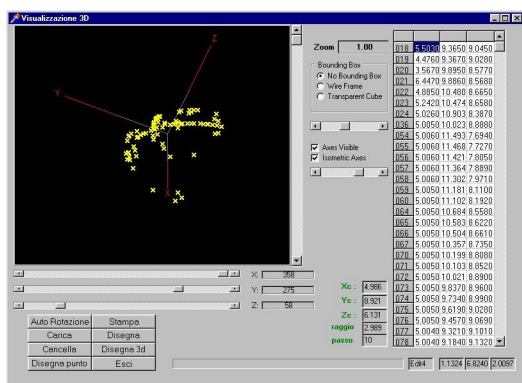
Visualizzazione 3D

Z
Y
X

Zoom 1.00

Bounding Box
No Bounding Box
Wire Frame
Transparent Cube

Axes Visible
Isometric Axes

X: 358
Y: 275
Z: 58

Xc: 4.986
Yc: 8.921
Zc: 6.131
raggio 2.989
passo 10

Auto Rotazione | Stampa
Carica | Disegna
Cancella | Disegne 3d
Disegna punto | Esci

| | | | |
|---|---|---|---|
| 018 | 5.5030 | 9.3650 | 9.0450 |
| 019 | 4.4760 | 9.3670 | 9.0280 |
| 020 | 3.5670 | 9.8950 | 8.5770 |
| 021 | 6.4470 | 9.8860 | 8.5680 |
| 022 | 4.8850 | 10.480 | 6.6650 |
| 023 | 5.2420 | 10.474 | 6.6580 |
| 024 | 5.0260 | 10.903 | 8.3870 |
| 036 | 5.0050 | 10.023 | 6.8880 |
| 054 | 5.0060 | 11.493 | 7.6940 |
| 055 | 5.0060 | 11.468 | 7.7270 |
| 056 | 5.0060 | 11.421 | 7.8050 |
| 057 | 5.0060 | 11.364 | 7.8890 |
| 058 | 5.0060 | 11.302 | 7.9710 |
| 059 | 5.0050 | 11.181 | 8.1100 |
| 060 | 5.0050 | 11.102 | 8.1920 |
| 064 | 5.0050 | 10.684 | 8.5580 |
| 065 | 5.0050 | 10.583 | 8.6220 |
| 066 | 5.0050 | 10.504 | 8.6610 |
| 067 | 5.0050 | 10.357 | 8.7350 |
| 070 | 5.0050 | 10.199 | 8.8080 |
| 071 | 5.0050 | 10.103 | 8.8520 |
| 072 | 5.0050 | 10.021 | 8.8900 |
| 073 | 5.0050 | 9.8370 | 8.9600 |
| 074 | 5.0050 | 9.7340 | 8.9900 |
| 075 | 5.0050 | 9.6190 | 9.0280 |
| 076 | 5.0050 | 9.4570 | 9.0690 |
| 077 | 5.0040 | 9.3210 | 9.1010 |
| 078 | 5.0040 | 9.1840 | 9.1320 |

Edit4 | 1.1324 | 6.8240 | 2.0087